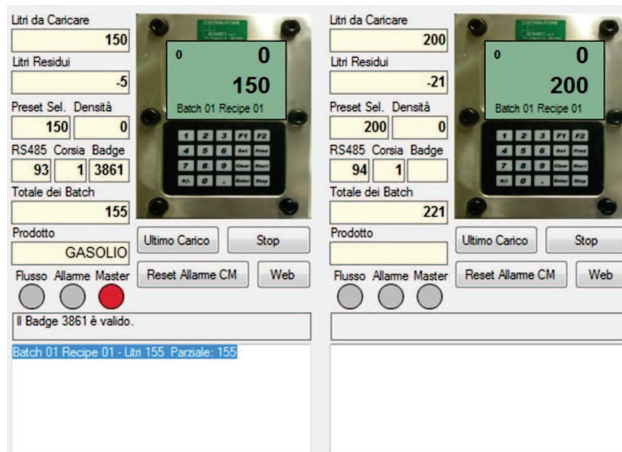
Litri da Caricare
150
Litri Residui
-5
Preset Sel. Densità
150 0
RS485 Corsia Badge
93 1 3861
Totale dei Batch
155
Prodotto
GASOLIO
Flusso Allarme Master

0 0
150
Batch 01 Recipe 01

Ultimo Carico
Stop
Reset Allarme CM
Web

Il Badge 3861 è valido.

Batch 01 Recipe 01 - Litri 155 Parziale: 155

Litri da Caricare
200
Litri Residui
-21
Preset Sel. Densità
200 0
RS485 Corsia Badge
94 1
Totale dei Batch
221
Prodotto
Flusso Allarme Master

0 0
200
Batch 01 Recipe 01

Ultimo Carico
Stop
Reset Allarme CM
Web